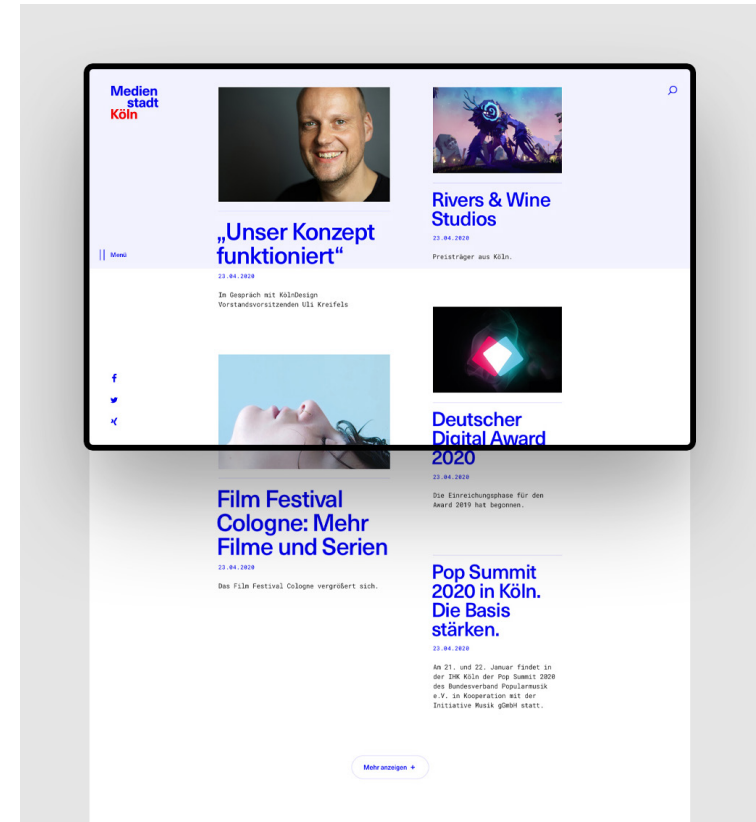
Medien
stadt
Köln

Menü

„Unser Konzept funktioniert“

23.04.2020

Im Gespräch mit KölnDesign Vorstandsvorsitzenden Uli Kreifels

Rivers & Wine Studios

23.04.2020

Preisträger aus Köln.

Film Festival Cologne: Mehr Filme und Serien

23.04.2020

Das Film Festival Cologne vergrößert sich.

Deutscher Digital Award 2020

23.04.2020

Die Einreichungsphase für den Award 2019 hat begonnen.

Pop Summit 2020 in Köln. Die Basis stärken.

23.04.2020

Am 21. und 22. Januar findet in der IHK Köln der Pop Summit 2020 des Bundesverband Popularmusik e.V. in Kooperation mit der Initiative Musik gGmbH statt.

Mehr anzeigen +